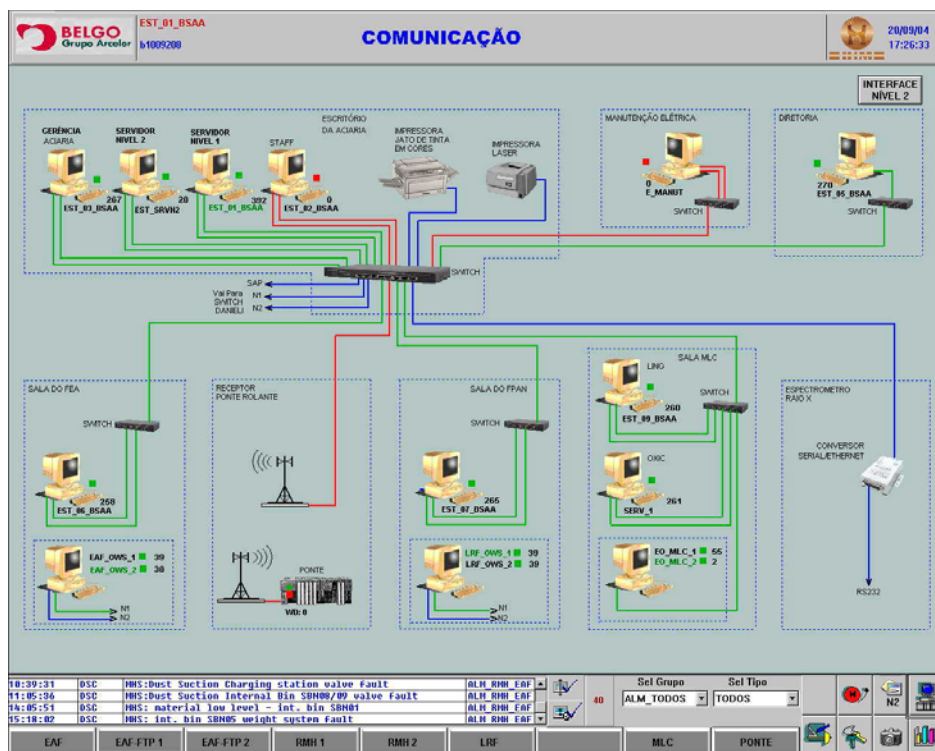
BELGO Grupo Arcelor
EST_01_BSAA
b1009208
COMUNICAÇÃO
20/09/04
17:26:33

INTERFACE NÍVEL 2

ESCRITÓRIO DA ACIARIA
GERÊNCIA ACIARIA
SERVIDOR NÍVEL 2
SERVIDOR NÍVEL 1
STAFF
IMPRESSORA JATO DE TINTA EM CORES
IMPRESSORA LASER
267
EST_03_BSAA
20
EST_SRVN2
392
EST_01_BSAA
0
EST_02_BSAA

MANUTENÇÃO ELÉTRICA
0
E_MANUT
SWITCH

DIRETORIA
270
EST_05_BSAA
SWITCH

SWITCH
SAP
Vai Para SWITCH DANIELI
N1
N2

SALA DO FEA
SWITCH
258
EST_06_BSAA
EAF_OWS_1 39
EAF_OWS_2 38
N1
N2

RECEPTOR PONTE ROLANTE
PONTE
WD: 0

SALA DO FPAN
SWITCH
265
EST_07_BSAA
LRF_OWS_1 39
LRF_OWS_2 39
N1
N2

SALA MLC
LING
SWITCH
260
EST_09_BSAA
OXIC
261
SERV_1
EO_MLC_1 55
EO_MLC_2 2

ESPECTROMETRO RAIO X
CONVERSOR SERIAL/ETHERNET
RS232

| 10:39:31 | DSC | MHS:Dust Suction Charging station valve fault | ALM_RMH_EAF |
|---|---|---|---|
| 11:05:36 | DSC | MHS:Dust Suction Internal Bin SBN08/09 valve fault | ALM_RMH_EAF |
| 14:05:51 | DSC | MHS: material low level - int. bin SBN01 | ALM_RMH_EAF |
| 15:18:02 | DSC | MHS: int. bin SBN05 weight system fault | ALM_RMH_EAF |

40
Sel Grupo
ALM_TODOS
Sel Tipo
TODOS
N2

EAF
EAF-FTP 1
EAF-FTP 2
RMH 1
RMH 2
LRF
MLC
PONTE